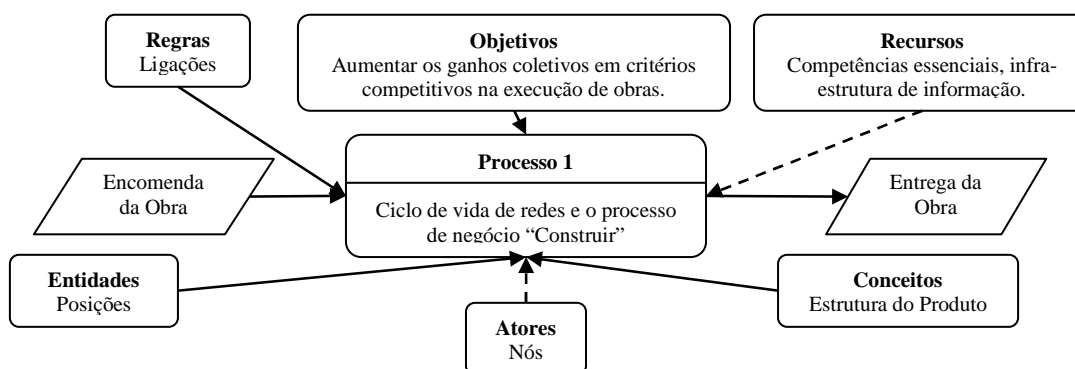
**Regras**
Ligações

**Objetivos**
Aumentar os ganhos coletivos em critérios competitivos na execução de obras.

**Recursos**
Competências essenciais, infraestrutura de informação.

Encomenda da Obra

**Processo 1**

Ciclo de vida de redes e o processo de negócio "Construir"

Entrega da Obra

**Entidades**
Posições

**Atores**
Nós

**Conceitos**
Estrutura do Produto